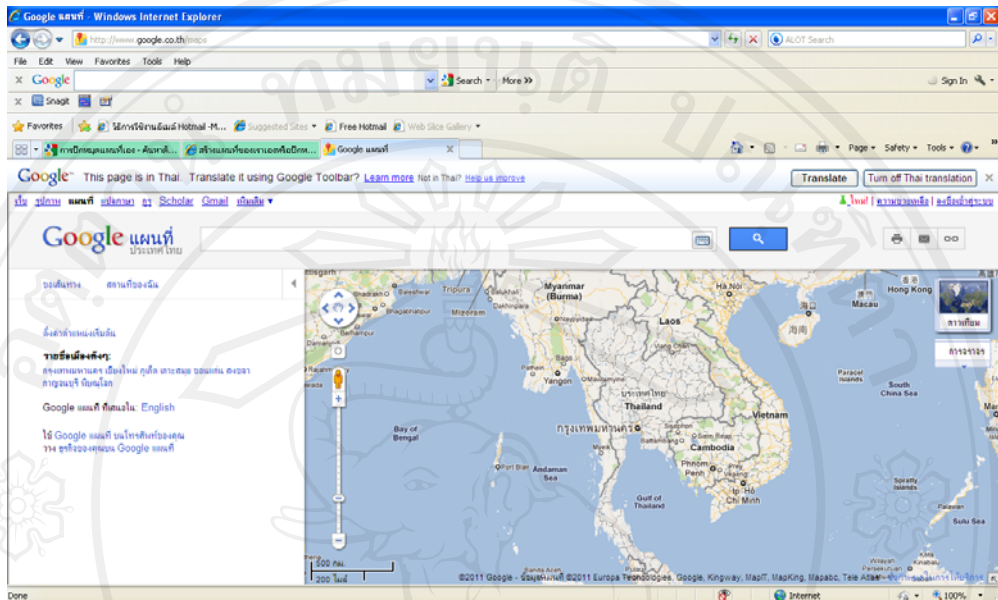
Google แผนที่ - Windows Internet Explorer

http://www.google.co.th/maps

ALOT Search

File Edit View Favorites Tools Help

Google Search More >> Sign In

Snagit

Favorites ได้การใช้งานอีเมล์ Hotmail -M... Suggested Sites Free Hotmail Web Slice Gallery

การปักหมุดแผนที่เอง - ค้นหาด้... สร้างแผนที่ของเราเองหรือปักห... Google แผนที่

Page Safety Tools

Google This page is in Thai. Translate it using Google Toolbar? Learn more Not in Thai? Help us improve Translate Turn off Thai translation

เว็บ รูปภาพ แผนที่ ข่าว Scholar Gmail เพิ่มเติม ▾

ใหม่! ความช่วยเหลือ ลงชื่อเข้าใช้

Google แผนที่ ประเทศไทย

รับเส้นทาง สถานที่ของฉัน

สิ่งค่าตำแหน่งเริ่มต้น

รายชื่อเมืองดัง:
กรุงเทพมหานคร เชียงใหม่ ภูเก็ต เกาะสมุย ขอนแก่น สงขลา กาญจนบุรี พัทยา

Google แผนที่ ทีสนใจ: English

ใช้ Google แผนที่ บนโทรศัพท์ของคุณ
วาง ธุรกิจของคุณบน Google แผนที่

Tripura Mizoram Myanmar (Burma) Laos Ha Noi Hong Kong Macau Yangon Thailand ประเทศไทย กรุงเทพมหานคร Vietnam Cambodia Phnom Penh Ho Chi Minh Gulf of Thailand Bay of Bengal Andaman Sea Port Blair South China Sea Paracel Islands Spratly Islands Sulu Sea

ดาวเทียม การจราจร

500 กม. 200 ไมล์

©2011 Google - ข้อมูลแผนที่ ©2011 Europa Technologies, Google, Kingway, MapIT, MapKing, Mapabc, Tele Atlas

Done Internet 100%